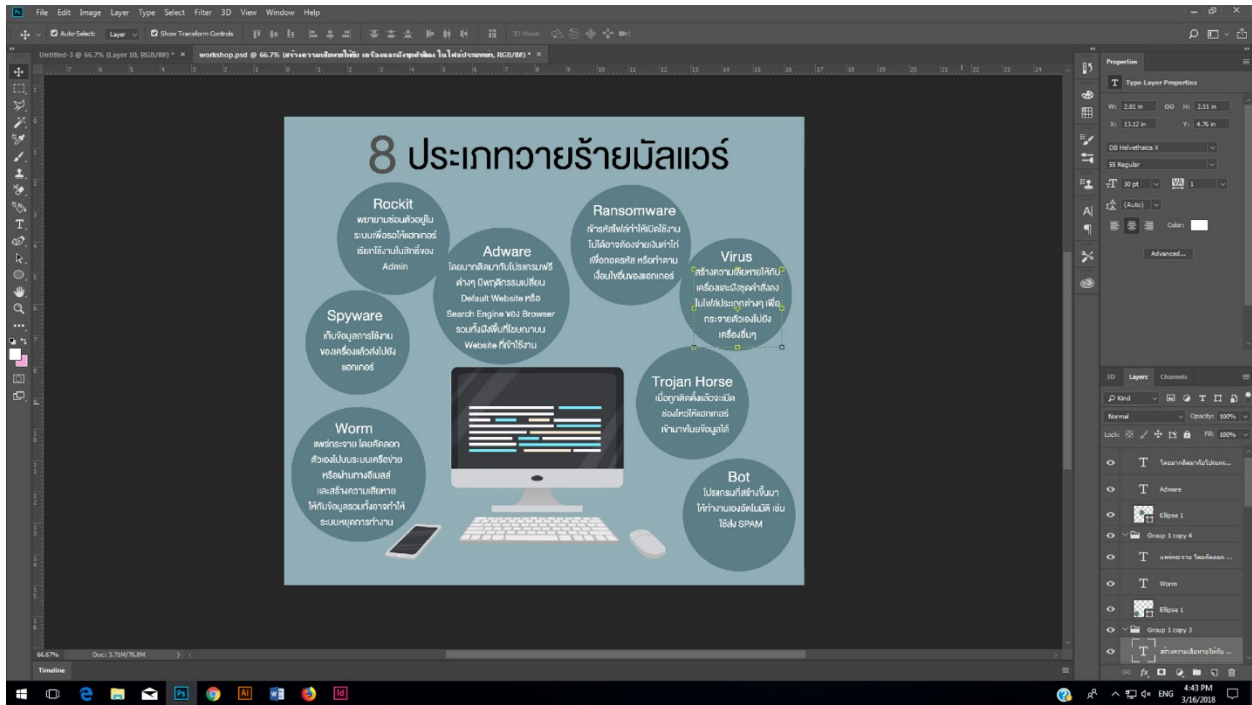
File Edit Image Layer Type Select Filter 3D View Window Help

Auto-Select: Layer Show Transform Controls

Untitled-3 @ 66.7% (Layer 10, RGB/8#) * × workshop.psd @ 66.7% ([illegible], RGB/8#) * ×

8 ประเภทวายร้ายมัลแวร์

Rockit
พยายามซ่อนตัวอยู่ในระบบเพื่อรอให้แฮกเกอร์เรียกใช้งานในสิทธิ์ของ Admin

Spyware
เก็บข้อมูลการใช้งานของเครื่องแล้วส่งไปยังแฮกเกอร์

Adware
โดยมากติดมากับโปรแกรมฟรีต่างๆ มีพฤติกรรมเปลี่ยน Default Website หรือ Search Engine ของ Browser รวมทั้งมีพื้นที่โฆษณาบน Website ที่เข้าใช้งาน

Ransomware
เข้ารหัสไฟล์ทำให้เปิดใช้งานไม่ได้ต้องจ่ายเงินค่าไถ่เพื่อถอดรหัส หรือทำตามเงื่อนไขอื่นของแฮกเกอร์

Virus
สร้างความเสียหายให้กับเครื่องและข้อมูลคำสั่งลงในไฟล์ประเภทต่างๆ เพื่อกระจายตัวเองไปยังเครื่องอื่นๆ

Trojan Horse
เมื่อถูกติดตั้งแล้วจะเปิดช่องโหว่ให้แฮกเกอร์เข้ามาขโมยข้อมูลได้

Worm
แพร่กระจาย โดยคัดลอกตัวเองไปบนระบบเครือข่าย หรือผ่านทางอีเมลล์ และสร้างความเสียหายให้กับข้อมูลรวมทั้งอาจทำให้ระบบหยุดการทำงาน

Bot
โปรแกรมที่สร้างขึ้นมาให้ทำงานเองอัตโนมัติ เช่น ใช้ส่ง SPAM

66.67% Doc: 3.71M/76.8M

Timeline

Properties
Type Layer Properties
W: 2.81 in GO H: 2.51 in
X: 13.12 in Y: 4.76 in
DB Helvethaica X
55 Regular
30 pt
(Auto)
Color:
Advanced...

3D Layers Channels
Kind
Normal Opacity: 100%
Lock: Fill: 100%
T โดยมากติดมากับโปรแกรม...
T Adware
Ellipse 1
Group 1 copy 4
T แพร่กระจาย โดยคัดลอก ...
T Worm
Ellipse 1
Group 1 copy 3
T สร้างความเสียหายให้กับ ...

ENG 4:43 PM 3/16/2018